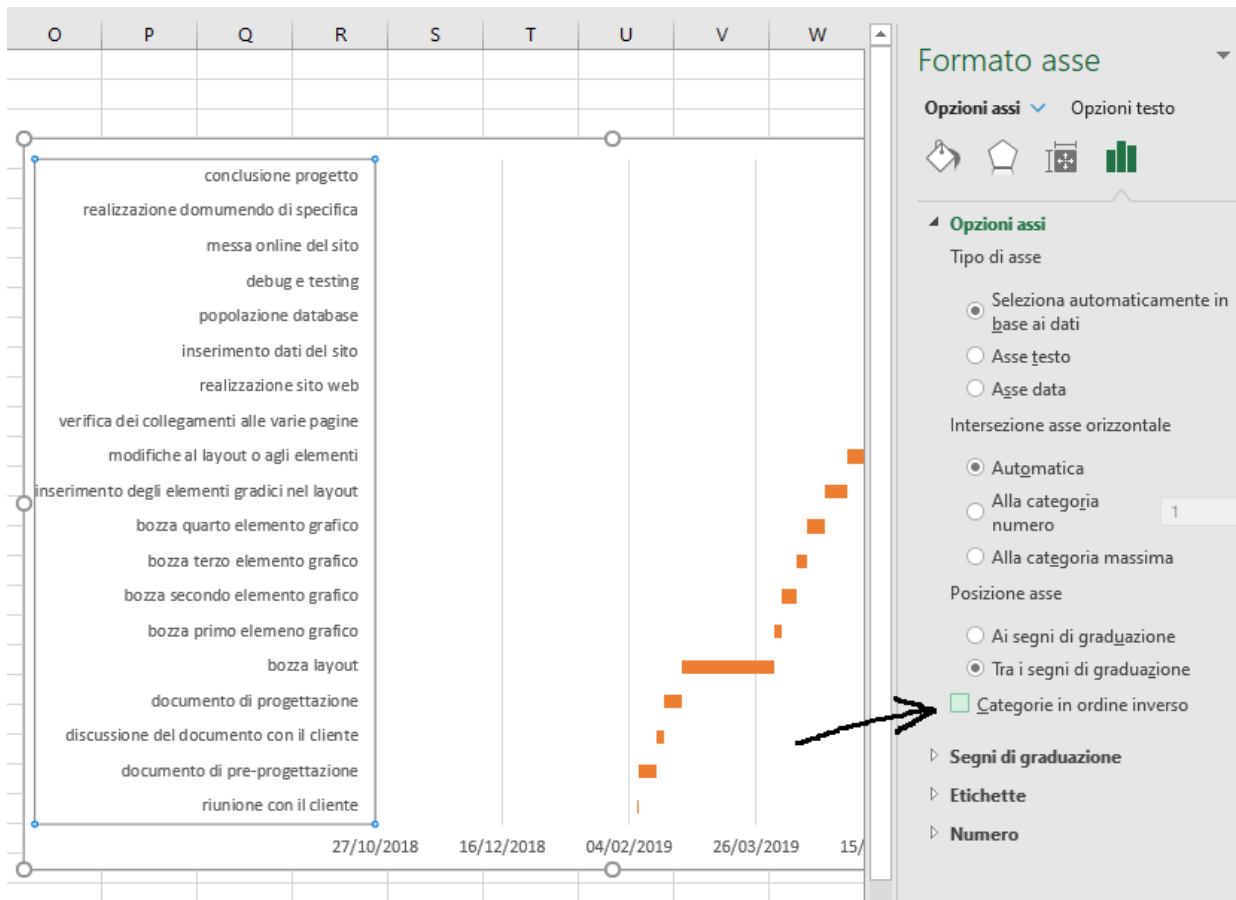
O P Q R S T U V W

conclusione progetto
realizzazione domumendo di specifica
messa online del sito
debug e testing
popolazione database
inserimento dati del sito
realizzazione sito web
verifica dei collegamenti alle varie pagine
modifiche al layout o agli elementi
inserimento degli elementi gradici nel layout
bozza quarto elemento grafico
bozza terzo elemento grafico
bozza secondo elemento grafico
bozza primo elemeno grafico
bozza layout
documento di progettazione
discussione del documento con il cliente
documento di pre-progettazione
riunione con il cliente

27/10/2018 16/12/2018 04/02/2019 26/03/2019 15/

Formato asse

Opzioni assi Opzioni testo

Opzioni assi

Tipo di asse

Seleziona automaticamente in base ai dati

Asse testo

Asse data

Intersezione asse orizzontale

Automatica

Alla categoria numero 1

Alla categoria massima

Posizione asse

Ai segni di graduazione

Tra i segni di graduazione

Categorie in ordine inverso

Segni di graduazione

Etichette

Numero